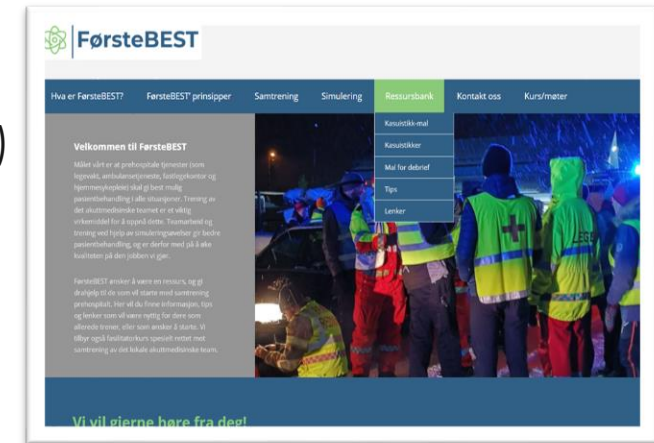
FørsteBEST

Hva er FørsteBEST? FørsteBEST' prinsipper Samtrening Simulering Ressursbank Kontakt oss Kurs/møter

Kasuistikk-mal
Kasuistikker
Mal for debrief
Tips
Lenker

Velkommen til FørsteBEST

Målet vårt er at prehospitale tjenester (som legevakt, ambulansetjeneste, fastlegekontor og hjemmesykepleie) skal gi best mulig pasientbehandling i alle situasjoner. Trening av det akuttmedisinske teamet er et viktig virkemiddel for å oppnå dette. Teamarbeid og trening ved hjelp av simuleringsøvelser gir bedre pasientbehandling, og er derfor med på å øke kvaliteten på den jobben vi gjør.

FørsteBEST ønsker å være en ressurs, og gi drahjelp til de som vil starte med samtrening prehospitalt. Her vil du finne informasjon, tips og lenker som vil være nyttig for dere som allerede trener, eller som ønsker å starte. Vi tilbyr også fasilitatorkurs spesielt rettet mot samtrening av det lokale akuttmedisinske team.

Vi vil gjerne høre fra deg!